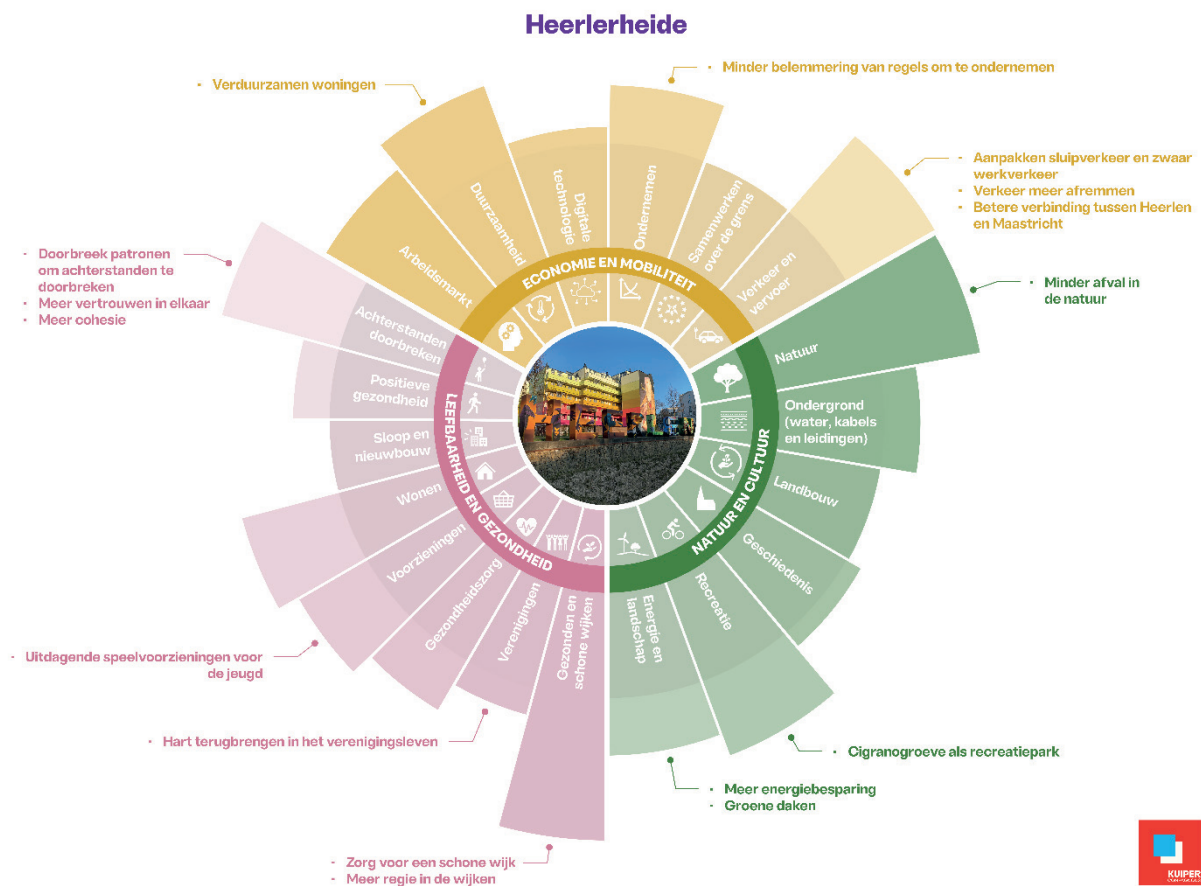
Heerlerheide

· Verduurzamen woningen

· Minder belemmering van regels om te ondernemen

· Aanpakken sluipverkeer en zwaar werkverkeer
· Verkeer meer afremmen
· Betere verbinding tussen Heerlen en Maastricht

· Doorbreek patronen om achterstanden te doorbreken
· Meer vertrouwen in elkaar
· Meer cohesie

· Minder afval in de natuur

ECONOMIE EN MOBILITEIT

Arbeidsmarkt
Duurzaamheid
Digitale technologie
Ondernemen
Samenwerken over de grens
Verkeer en vervoer

NATUUR EN CULTUUR

Natuur
Ondergrond (water, kabels en leidingen)
Landbouw
Geschiedenis
Recreatie
Energie en landschap

LEEFBAARHEID EN GEZONDHEID

Achterstanden doorbreken
Positieve gezondheid
Sloop en nieuwbouw
Wonen
Voorzieningen
Gezondheidszorg
Verenigingen
Gezonden en schone wijken

· Uitdagende speelvoorzieningen voor de jeugd

· Hart terugbrengen in het verenigingsleven

· Cigranogroeve als recreatiepark

· Meer energiebesparing
· Groene daken

· Zorg voor een schone wijk
· Meer regie in de wijken

KUIPER